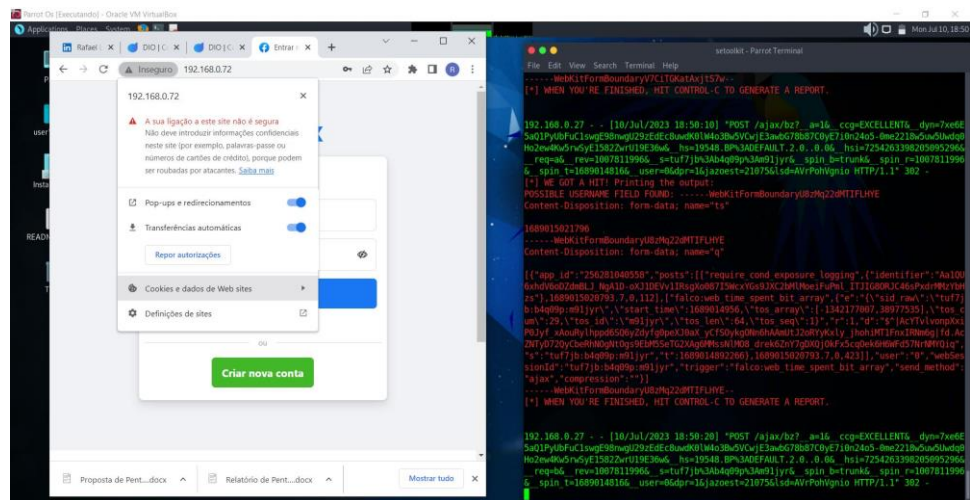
Parrot Os [Executando] - Oracle VM VirtualBox

Applications Places System

Mon Jul 10, 18:50

Rafael | × | DIO | C × | DIO | C × | Entrar × | +

Inseguro 192.168.0.72

192.168.0.72 ×

A sua ligação a este site não é segura
Não deve introduzir informações confidenciais neste site (por exemplo, palavras-passe ou números de cartões de crédito), porque podem ser roubadas por atacantes. Saiba mais

Pop-ups e redirecionamentos

Transferências automáticas

Repor autorizações

Cookies e dados de Web sites

Definições de sites

ou

Criar nova conta

Proposta de Pent....docx ^ | Relatório de Pent....docx ^ | Mostrar tudo ×

setoolkit - Parrot Terminal

File Edit View Search Terminal Help

------WebKitFormBoundaryV7C1tGKatAxjtS7w--
[*] WHEN YOU'RE FINISHED, HIT CONTROL-C TO GENERATE A REPORT.

192.168.0.27 - - [10/Jul/2023 18:50:10] "POST /ajax/bz?__a=1&__ccg=EXCELLENT&__dyn=7xe6E5aQ1PyUbFuC1swgE98nwgU29zEdEc8uwdK0lW4o3Bw5VCwjE3awbG78b87C0yE7i0n24o5-0me2218w5uw5Uwdq0Ho2ew4Kw5rwSyE15822wrU19E36w&__hs=19548.BP%3ADEFAULT.2.0..0.0&__hsi=7254263398205092966&__req=a&__rev=1007811996&__s=tuf7jb%3Ab4q09p%3Am91jyr&__spin_b=trunk&__spin_r=1007811996&__spin_t=1689014816&__user=0&dpr=1&jazoest=21075&lsd=AVrPohVgnio HTTP/1.1" 302 -
[*] WE GOT A HIT! Printing the output:
POSSIBLE USERNAME FIELD FOUND: ------WebKitFormBoundaryU8zMq22dMTIFLHYE
Content-Disposition: form-data; name="ts"

1689015021796
------WebKitFormBoundaryU8zMq22dMTIFLHYE
Content-Disposition: form-data; name="q"

[{"app_id":"256281040558","posts":[["require_cond_exposure_logging",{"identifier":"Aa1QU6xhdV8oDZdmBLJ_NgA1D-oXJ1DEVv1IRsgXo087I5WcxYGs9JXC2bMlMoeiFuPml_ITJIG8ORJC46sPxdrMMzYbHzs"},1689015020793.7,0,112],["falco:web_time_spent_bit_array",{"e":"{\"sid_raw\":\"tuf7jb:b4q09p:m91jyr\",\"start_time\":1689014956,\"tos_array\":[-1342177007,38977535],\"tos_cum\":29,\"tos_id\":\"m91jyr\",\"tos_len\":64,\"tos_seq\":1}","r":1,"d":"$[AcYTvlvonpXxiP0lyF_xAouRy1hppd65O6yZdyfg0peX30aX_yCf5OykgONn6hAAmUtJ2oRYyKxly_jhohiMTIFnxIRNm6gjfd.AcZNTyD72OyCbeRhN0gNtOgs9EbM55eTG2XAg6HMssN1MO8_drek6ZnY7gDXQjOkFx5cq0ek0H6WFd57NrNMYQiq","s":"tuf7jb:b4q09p:m91jyr","t":1689014892266},1689015020793.7,0,423]],"user":"0","webSessionId":"tuf7jb:b4q09p:m91jyr","trigger":"falco:web_time_spent_bit_array","send_method":"ajax","compression":""}]
------WebKitFormBoundaryU8zMq22dMTIFLHYE--
[*] WHEN YOU'RE FINISHED, HIT CONTROL-C TO GENERATE A REPORT.

192.168.0.27 - - [10/Jul/2023 18:50:20] "POST /ajax/bz?__a=1&__ccg=EXCELLENT&__dyn=7xe6E5aQ1PyUbFuC1swgE98nwgU29zEdEc8uwdK0lW4o3Bw5VCwjE3awbG78b87C0yE7i0n24o5-0me2218w5uw5Uwdq0Ho2ew4Kw5rwSyE15822wrU19E36w&__hs=19548.BP%3ADEFAULT.2.0..0.0&__hsi=7254263398205092966&__req=b&__rev=1007811996&__s=tuf7jb%3Ab4q09p%3Am91jyr&__spin_b=trunk&__spin_r=1007811996&__spin_t=1689014816&__user=0&dpr=1&jazoest=21075&lsd=AVrPohVgnio HTTP/1.1" 302 -